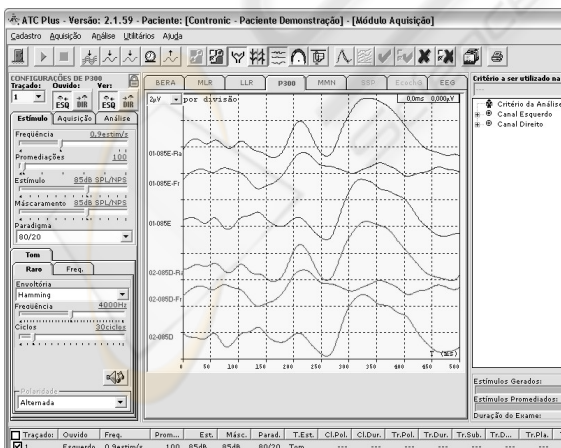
ATC Plus - Versão: 2.1.59 - Paciente: [Contronic - Paciente Demonstração] - [Módulo Aquisição]

Cadastro Aquisição Análise Utilitários Ajuda

CONFIGURAÇÕES DE P300
Traçado: Ouvido: Ver:
1 ESQ DIR ESQ DIR

Estímulo Aquisição Análise

Frequência 0.9estim/s
Promediações 100
Estímulo 85dB SPL/NPS
Mascaramento 85dB SPL/NPS
Paradigma
80/20

Tom
Raro Freq.
Envoltória
Hamming
Frequência 4000Hz
Ciclos 30ciclos

Polaridade
Alternada

BERA MLR LLR P300 MMN SSP Escuta EEG

2µV por divisão
0.0ms 0.000µV

01-085E-Ra
01-085E-Fr
01-085E
02-085D-Ra
02-085D-Fr
02-085D

0 50 100 150 200 250 300 350 400 450 500
(ms)

Critério a ser utilizado na
Critério da Análise
Canal Esquerdo
Canal Direito

Estímulos Gerados:
Estímulos Promediados:
Duração do Exame:

| Traçado | Ouvido | Freq. | Prom... | Est. | Másc. | Parad. | T.Est. | Cl.Pol. | Cl.Dur. | Tr.Pol. | Tr.Dur. | Tr.Sub. | Tr.D... | Tr.Pla. |
|---|---|---|---|---|---|---|---|---|---|---|---|---|---|---|
| 1 | Esquerdo | 0.9estim/s | 100 | 85dB | 85dB | 80/20 | Tom | ... | ... | ... | ... | ... | ... | ... |